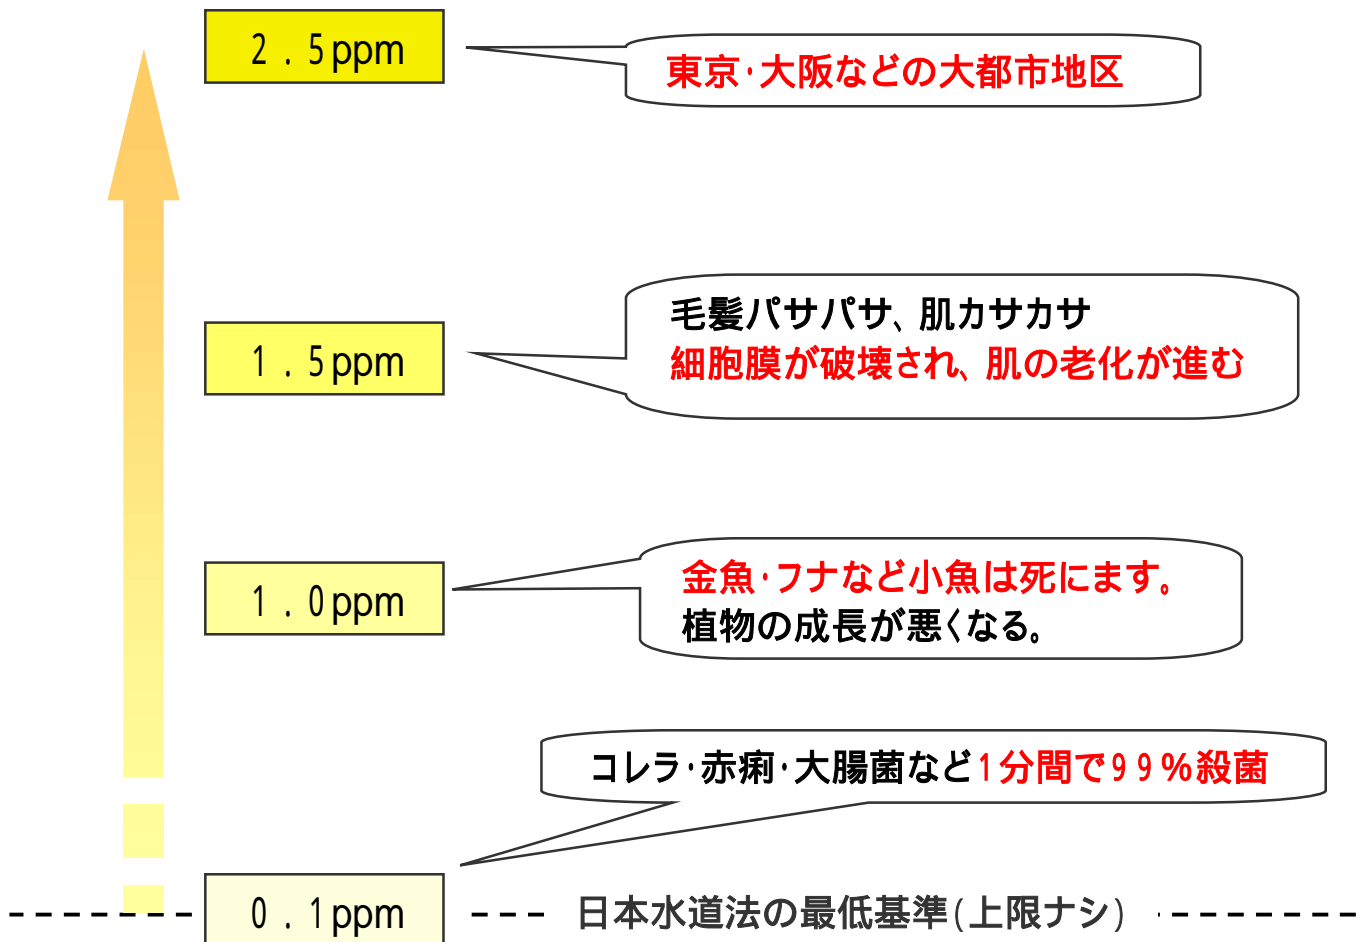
2．5ppm

東京･大阪などの大都市地区

1．5ppm

毛髪パサパサ、肌カサカサ
細胞膜が破壊され、肌の老化が進む

1．0ppm

金魚･フナなど小魚は死にます。
植物の成長が悪くなる。

コレラ･赤痢･大腸菌など1分間で99％殺菌

0．1ppm

日本水道法の最低基準(上限ナシ)